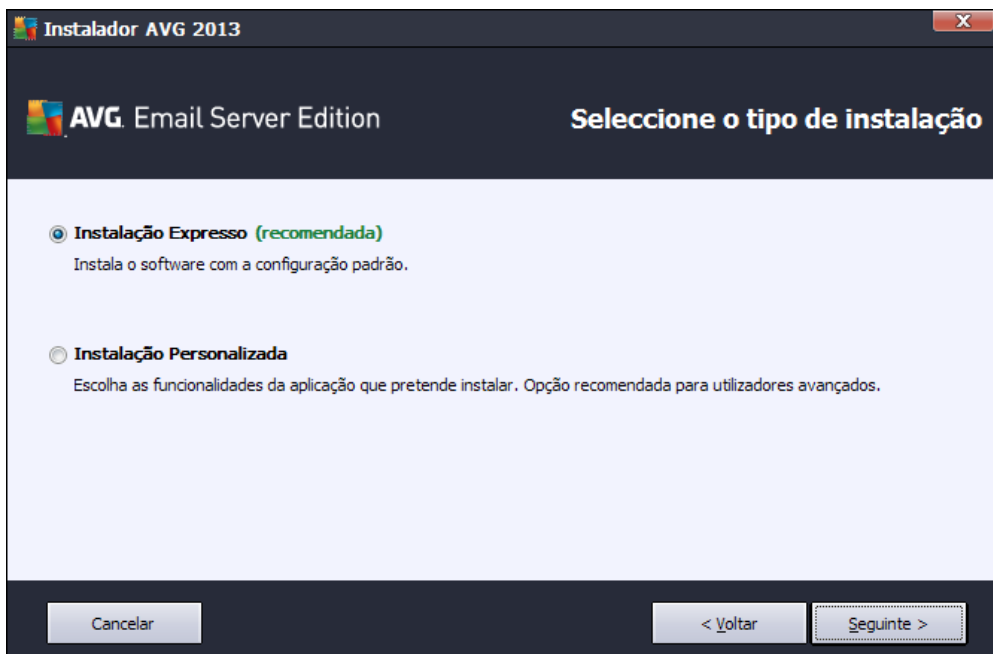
Instalador AVG 2013

X

AVG. Email Server Edition

Seleccione o tipo de instalação

Instalação Expresso (recomendada)

Instala o software com a configuração padrão.

Instalação Personalizada

Escolha as funcionalidades da aplicação que pretende instalar. Opção recomendada para utilizadores avançados.

Cancelar

< Voltar

Seguinte >